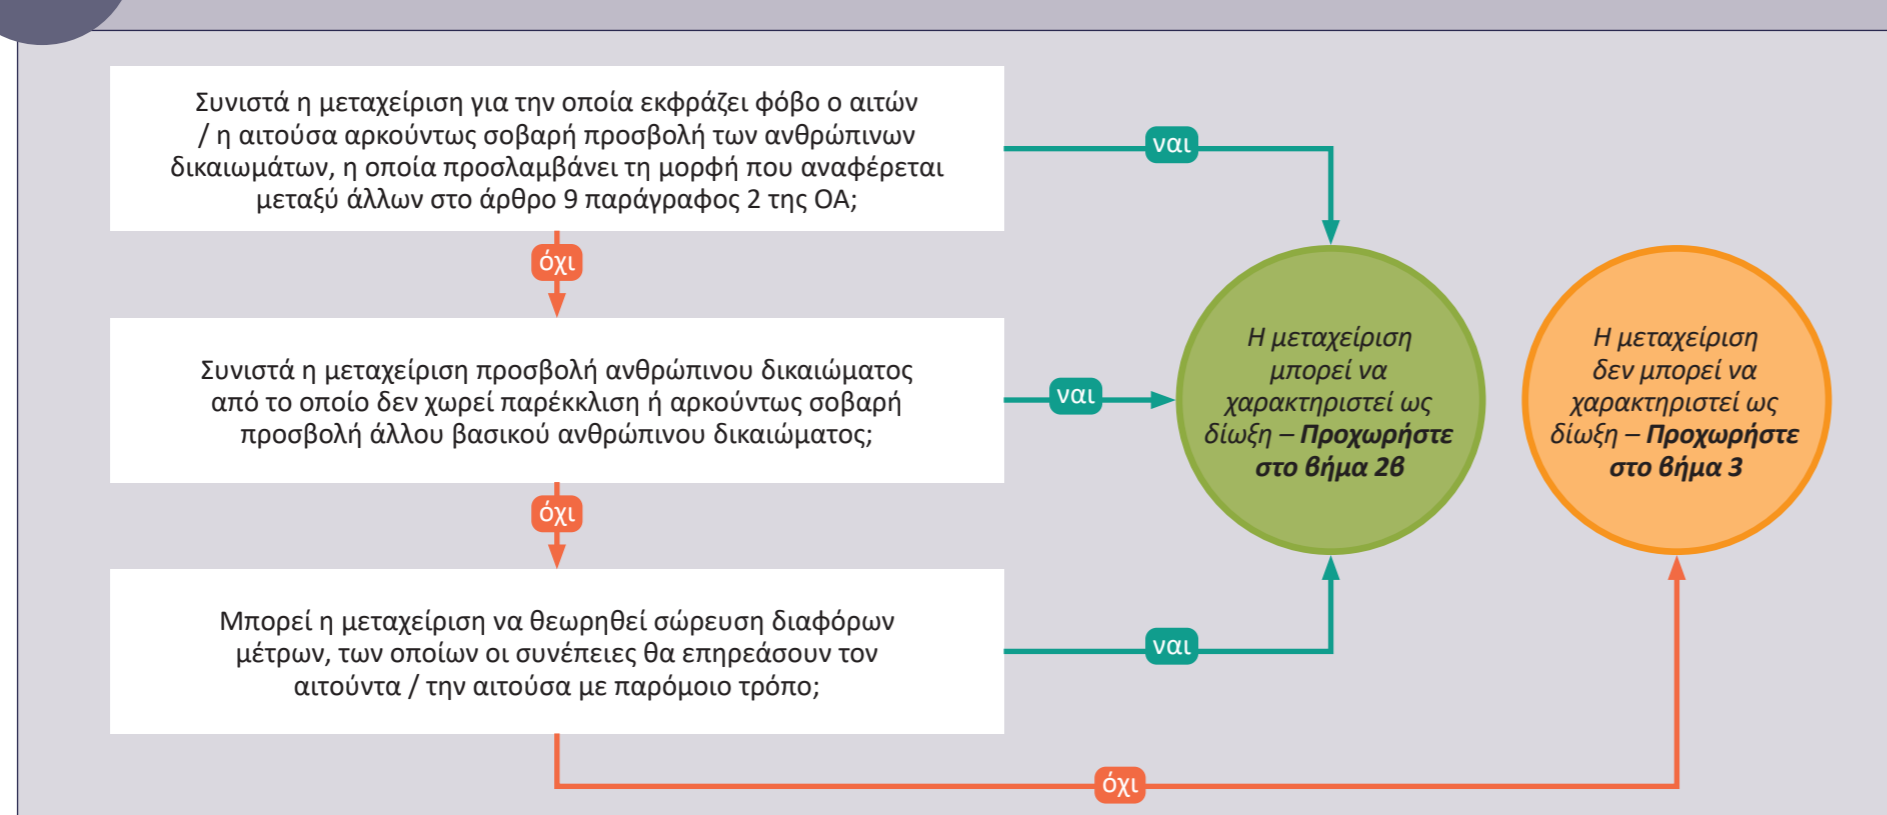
Συνιστά η μεταχείριση για την οποία εκφράζει φόβο ο αιτών / η αιτούσα αρκούντως σοβαρή προσβολή των ανθρώπινων δικαιωμάτων, η οποία προσλαμβάνει τη μορφή που αναφέρεται μεταξύ άλλων στο άρθρο 9 παράγραφος 2 της ΟΑ;

ναι

όχι

Συνιστά η μεταχείριση προσβολή ανθρώπινου δικαιώματος από το οποίο δεν χωρεί παρέκκλιση ή αρκούντως σοβαρή προσβολή άλλου βασικού ανθρώπινου δικαιώματος;

ναι

όχι

Μπορεί η μεταχείριση να θεωρηθεί σώρευση διαφόρων μέτρων, των οποίων οι συνέπειες θα επηρεάσουν τον αιτούντα / την αιτούσα με παρόμοιο τρόπο;

ναι

όχι

Η μεταχείριση μπορεί να χαρακτηριστεί ως δίωξη – **Προχωρήστε στο βήμα 2β**

Η μεταχείριση δεν μπορεί να χαρακτηριστεί ως δίωξη – **Προχωρήστε στο βήμα 3**